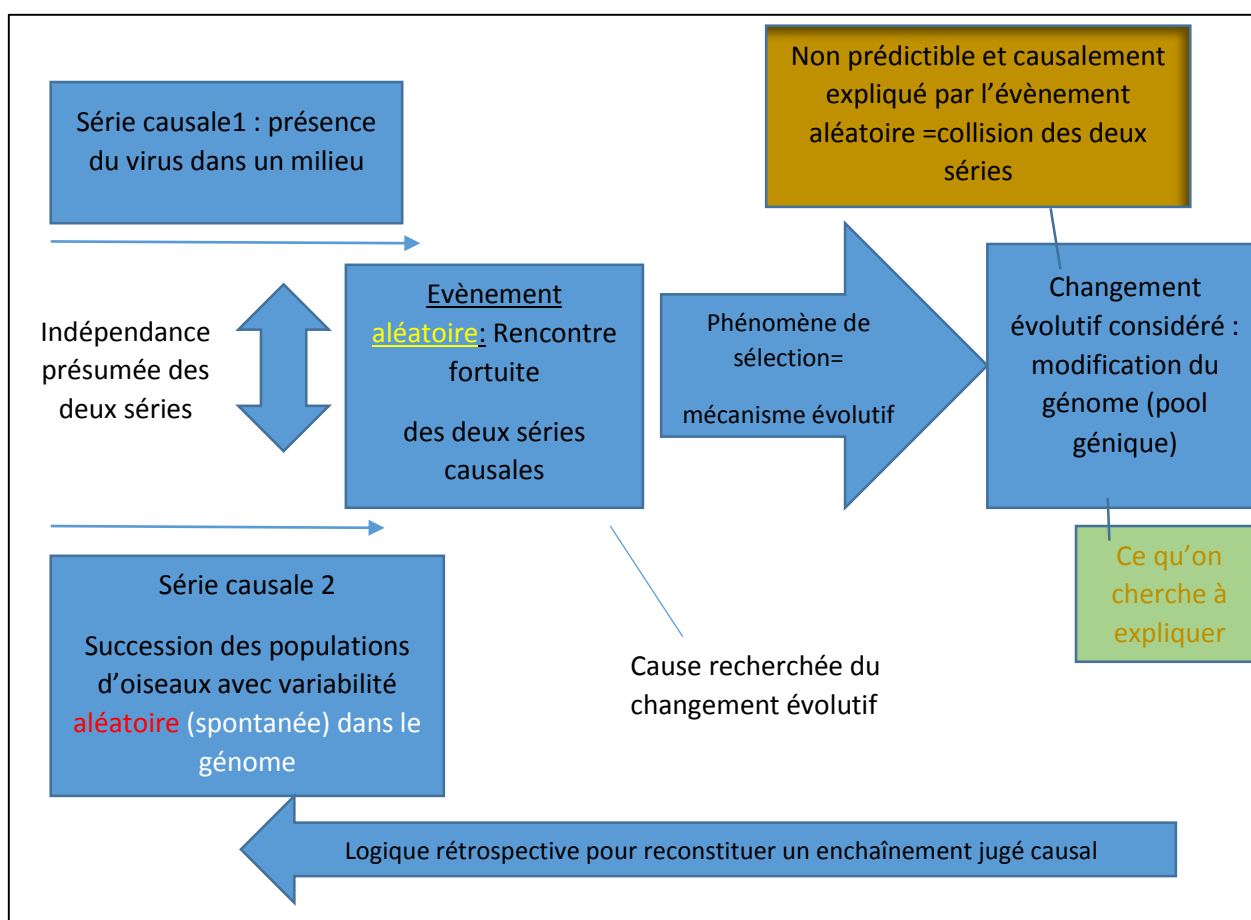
Non prédictible et causalement expliqué par l'évènement aléatoire =collision des deux séries

Série causale1 : présence du virus dans un milieu

Indépendance présumée des deux séries

Evènement aléatoire: Rencontre fortuite

des deux séries causales

Phénomène de sélection=

mécanisme évolutif

Changement évolutif considéré : modification du génome (pool génique)

Ce qu'on cherche à expliquer

Série causale 2

Succession des populations d'oiseaux avec variabilité aléatoire (spontanée) dans le génome

Cause recherchée du changement évolutif

Logique rétrospective pour reconstituer un enchaînement jugé causal